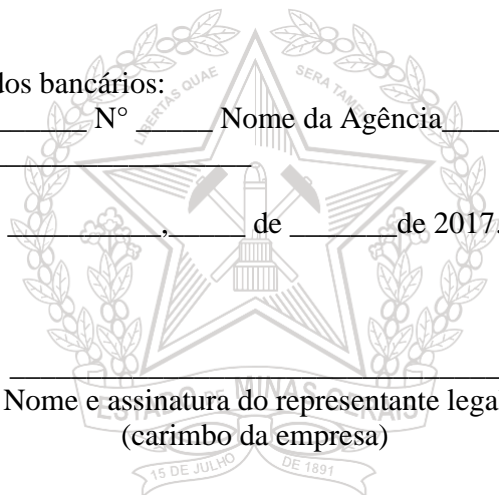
dos bancários:
______ N° _____ Nome da Agência______
____________________

__________, _____ de _______de 2017.

________________________________
Nome e assinatura do representante lega
(carimbo da empresa)

LIBERTAS QUAE SERA TAMEN
ESTADO DE MINAS GERAIS
15 DE JULHO DE 1891